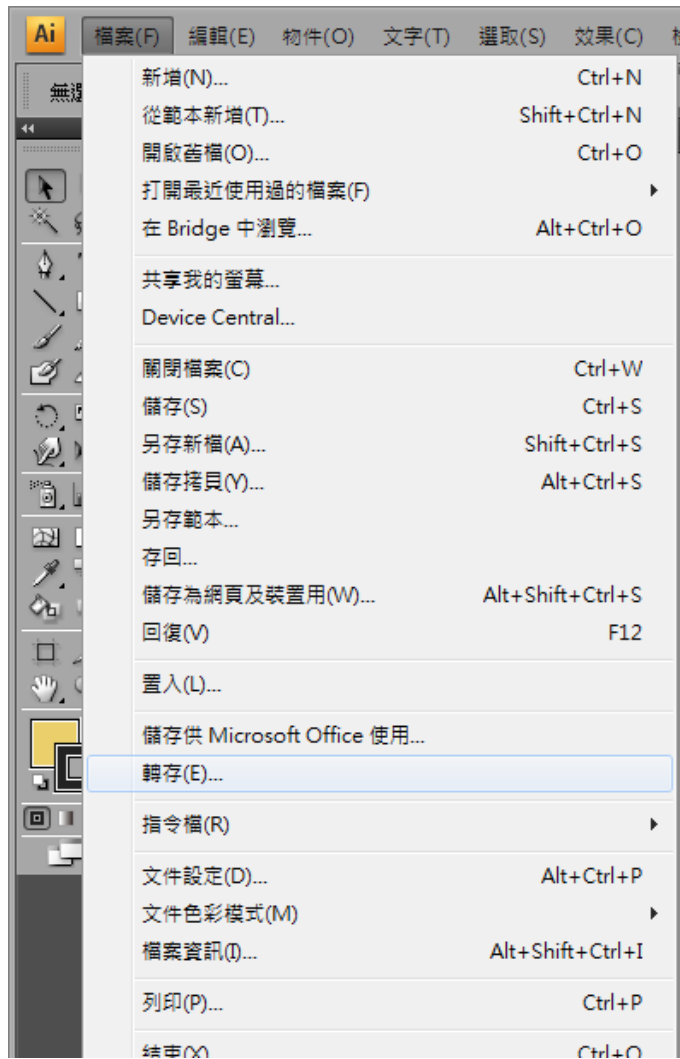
Ai 檔案(F) 編輯(E) 物件(O) 文字(T) 選取(S) 效果(C)

無選

新增(N)... Ctrl+N
從範本新增(T)... Shift+Ctrl+N
開啟舊檔(O)... Ctrl+O
打開最近使用過的檔案(F)
在 Bridge 中瀏覽... Alt+Ctrl+O

共享我的螢幕...
Device Central...

關閉檔案(C) Ctrl+W
儲存(S) Ctrl+S
另存新檔(A)... Shift+Ctrl+S
儲存拷貝(Y)... Alt+Ctrl+S
另存範本...
存回...
儲存為網頁及裝置用(W)... Alt+Shift+Ctrl+S
回復(V) F12

置入(L)...

儲存供 Microsoft Office 使用...
轉存(E)...

指令檔(R)

文件設定(D)... Alt+Ctrl+P
文件色彩模式(M)
檔案資訊(I)... Alt+Shift+Ctrl+I

列印(P)... Ctrl+P

結束(X) Ctrl+Q